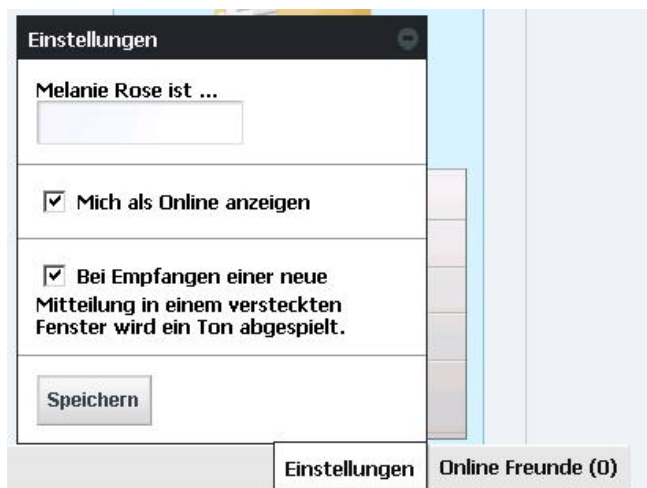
Einstellungen

Melanie Rose ist ...

☑ Mich als Online anzeigen

☑ Bei Empfangen einer neue Mitteilung in einem versteckten Fenster wird ein Ton abgespielt.

Speichern

Einstellungen

Online Freunde (0)